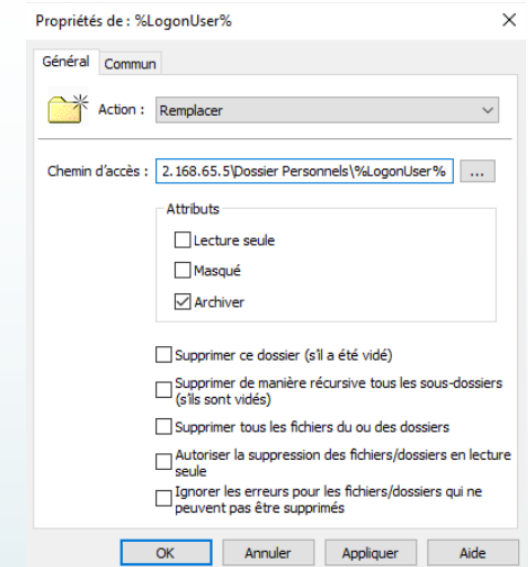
Propriétés de : %LogonUser%

×

Général Commun

Action : Remplacer

Chemin d'accès : 2.168.65.5\Dossier Personnels\%LogonUser% ...

Attributs

Lecture seule

Masqué

Archiver

Supprimer ce dossier (s'il a été vidé)

Supprimer de manière récursive tous les sous-dossiers (s'ils sont vidés)

Supprimer tous les fichiers du ou des dossiers

Autoriser la suppression des fichiers/dossiers en lecture seule

Ignorer les erreurs pour les fichiers/dossiers qui ne peuvent pas être supprimés

OK Annuler Appliquer Aide